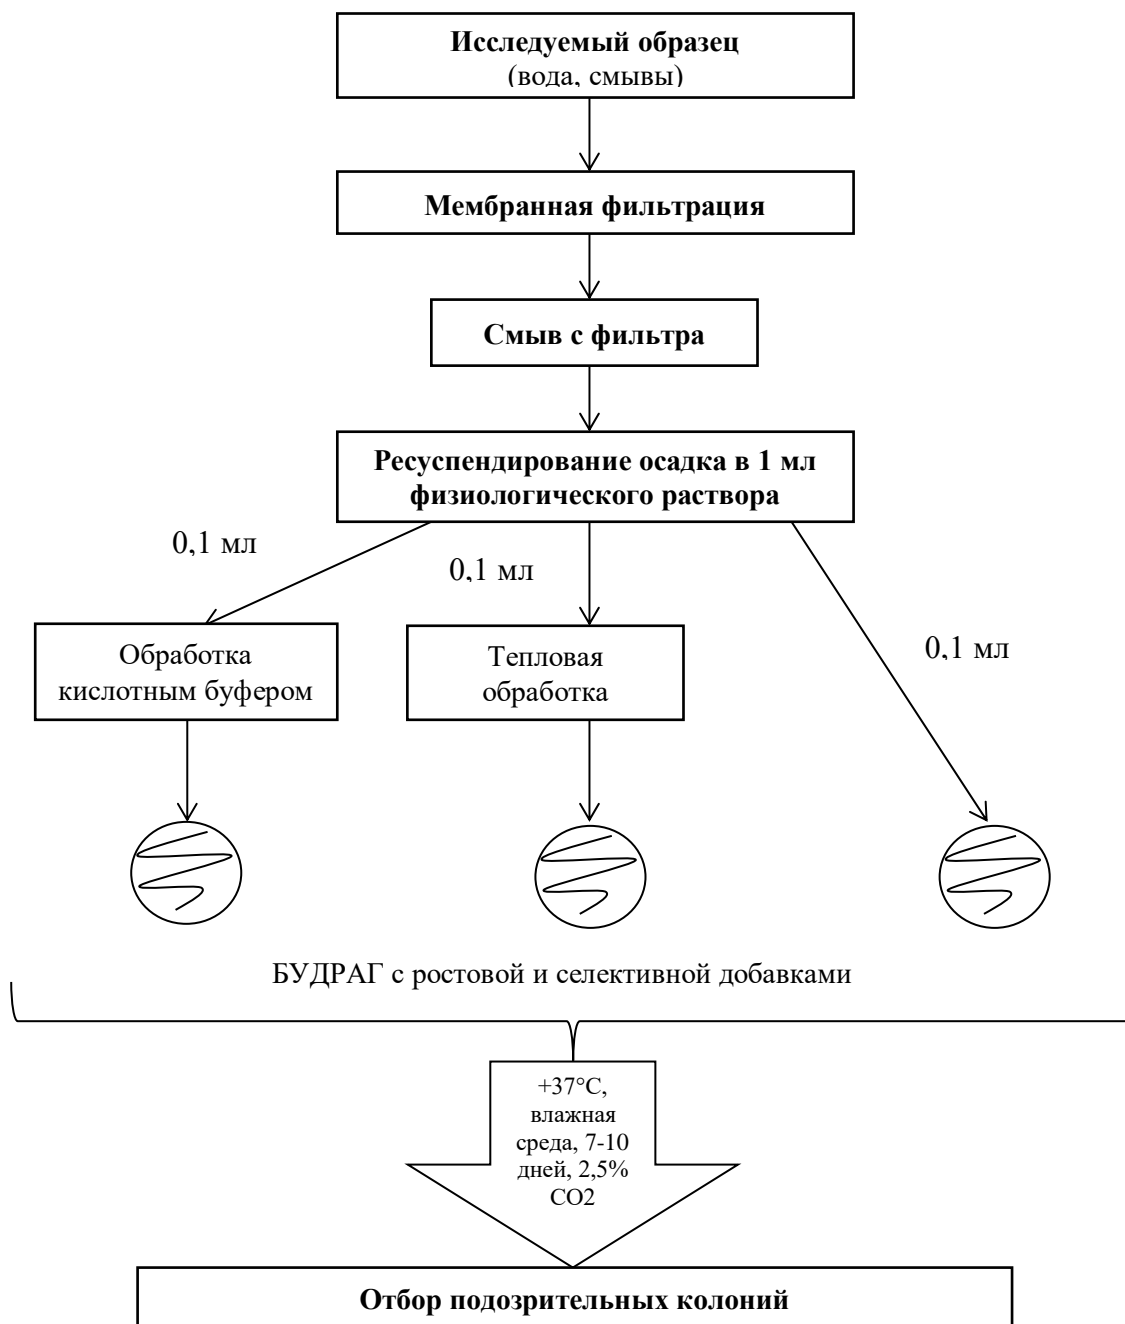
**Исследуемый образец**
(вода, смывы)

**Мембранная фильтрация**

**Смыв с фильтра**

**Ресуспендирование осадка в 1 мл физиологического раствора**

0,1 мл

0,1 мл

0,1 мл

Обработка кислотным буфером

Тепловая обработка

БУДРАГ с ростовой и селективной добавками

+37°C, влажная среда, 7-10 дней, 2,5% CO2

**Отбор подозрительных колоний**